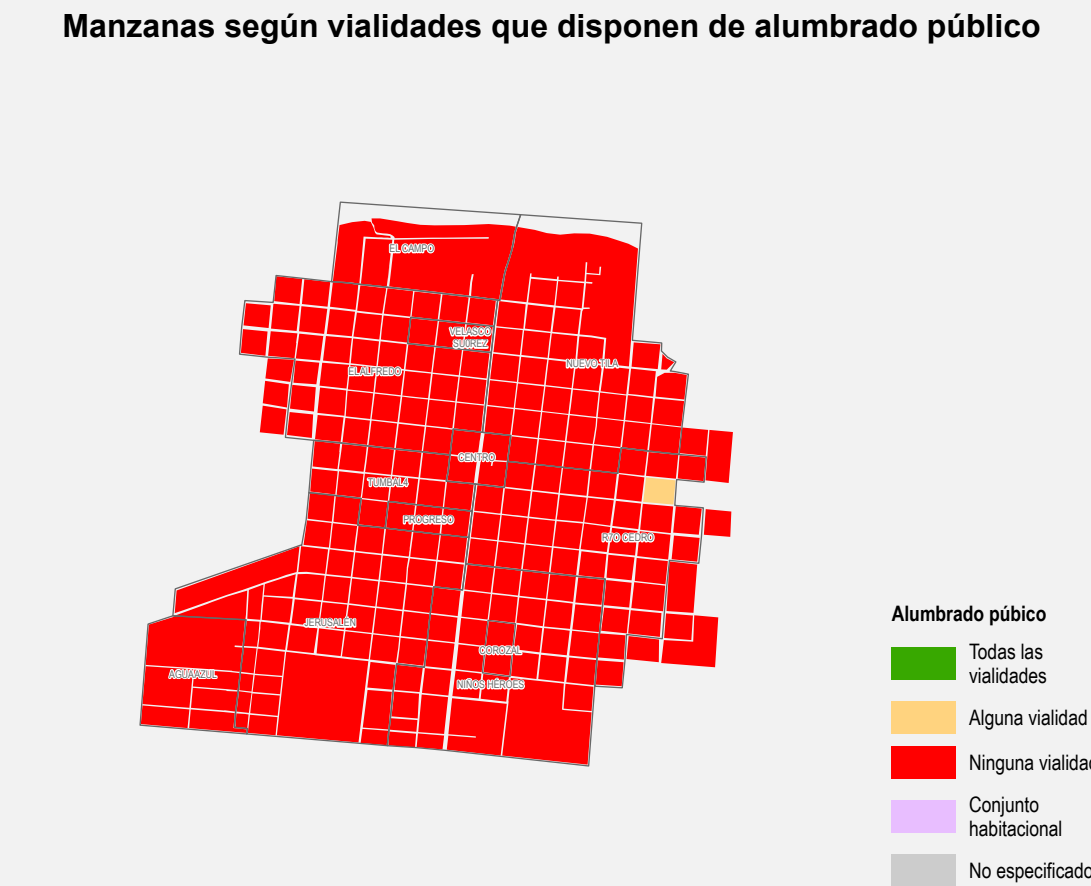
Manzanas según vialidades que disponen de alumbrado público

EL CAMPO
VELASCO SUÁREZ
NUEVO TILA
EL ALFREDO
CENTRO
TUMBALÁ
PROGRESO
RÍO CEDRO
JERUSALÉN
COROZAL
AGUAAZUL
NIÑOS HÉROES

Alumbrado púbico
Todas las vialidades
Alguna vialidad
Ninguna vialidad
Conjunto habitacional
No especificado